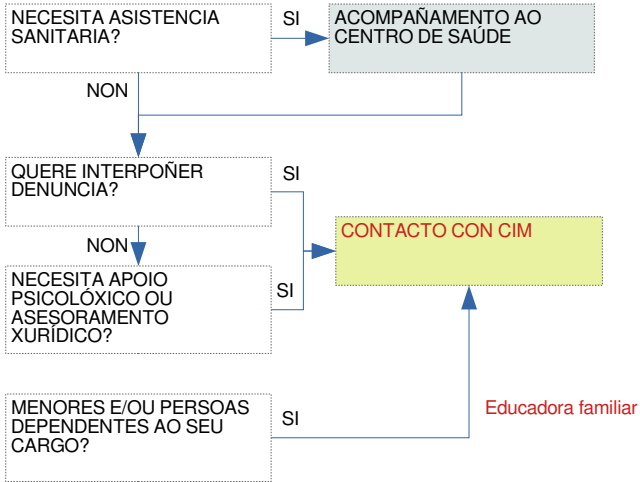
NECESITA ASISTENCIA SANITARIA?

SI

ACOMPAÑAMENTO AO CENTRO DE SAÚDE

NON

QUERE INTERPOÑER DENUNCIA?

SI

NON

CONTACTO CON CIM

NECESITA APOIO PSICOLÓXICO OU ASESORAMENTO XURÍDICO?

SI

MENORES E/OU PERSOAS DEPENDENTES AO SEU CARGO?

SI

Educadora familiar